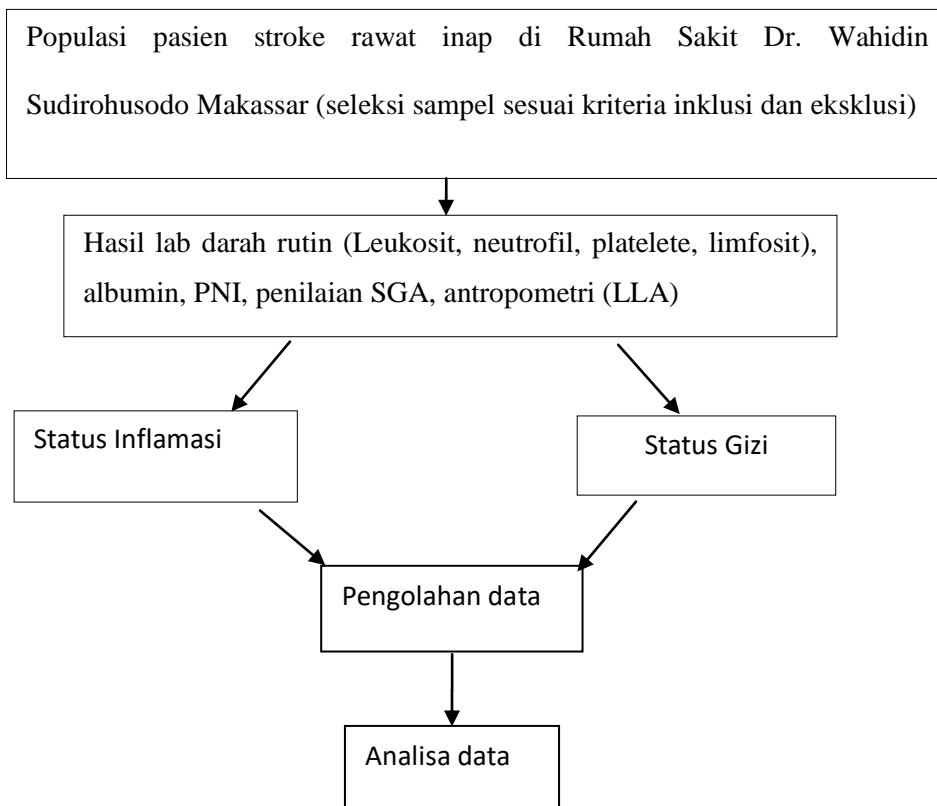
Populasi pasien stroke rawat inap di Rumah Sakit Dr. Wahidin Sudirohusodo Makassar (seleksi sampel sesuai kriteria inklusi dan eksklusi)

Hasil lab darah rutin (Leukosit, neutrofil, platelete, limfosit), albumin, PNI, penilaian SGA, antropometri (LLA)

Status Inflamasi

Status Gizi

Pengolahan data

Analisa data